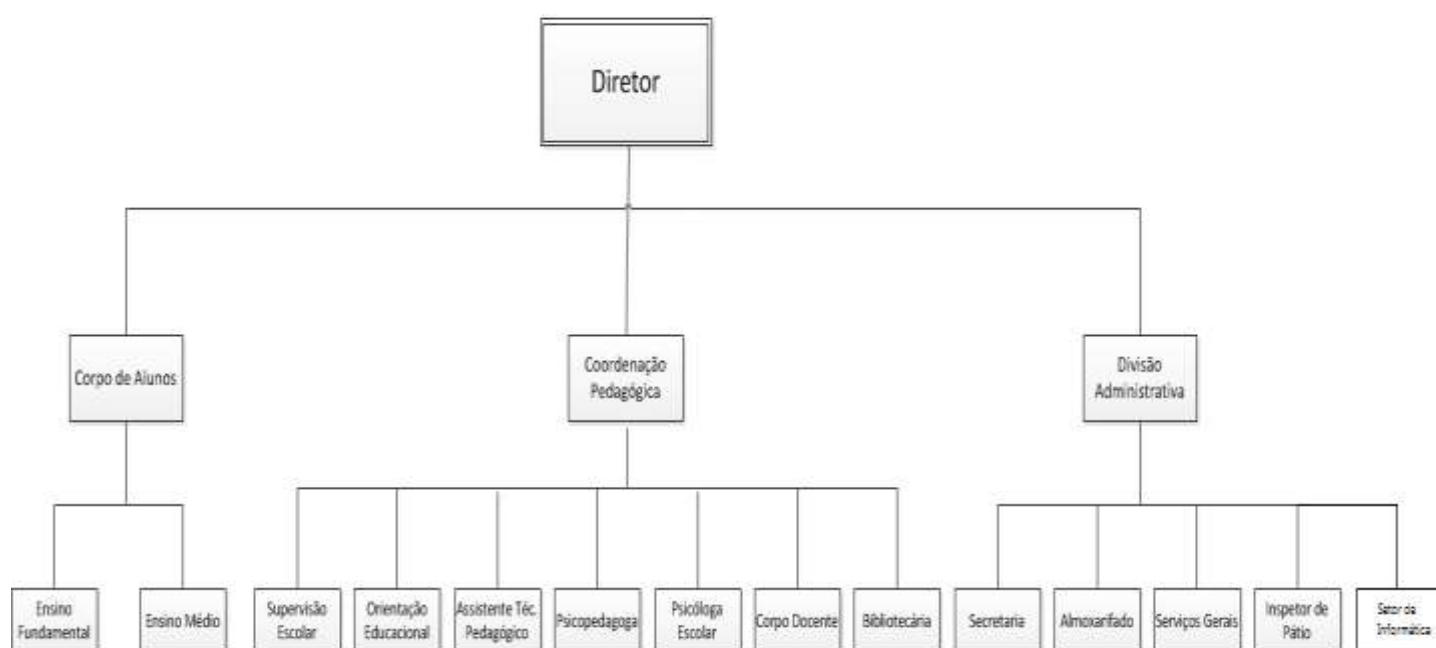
Diretor

Corpo de Alunos

Coordenação Pedagógica

Divisão Administrativa

Ensino Fundamental

Ensino Médio

Supervisão Escolar

Orientação Educacional

Assistente Téc. Pedagógico

Psicopedagoga

Psicóloga Escolar

Corpo Docente

Bibliotecária

Secretaria

Almoxarifado

Serviços Gerais

Inspetor de Pátio

Setor de Informática